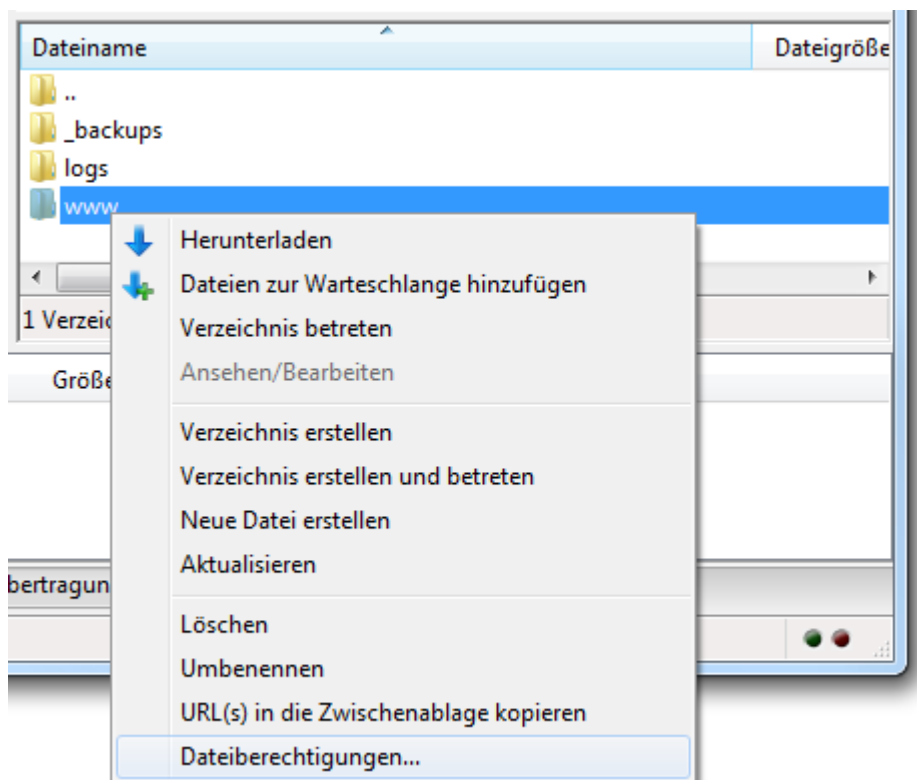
Dateiname | Dateigröße

..
_backups
logs
www

1 Verzeic

Größe

bertragun

Herunterladen
Dateien zur Warteschlange hinzufügen
Verzeichnis betreten
Ansehen/Bearbeiten

Verzeichnis erstellen
Verzeichnis erstellen und betreten
Neue Datei erstellen
Aktualisieren

Löschen
Umbenennen
URL(s) in die Zwischenablage kopieren
Dateiberechtigungen...